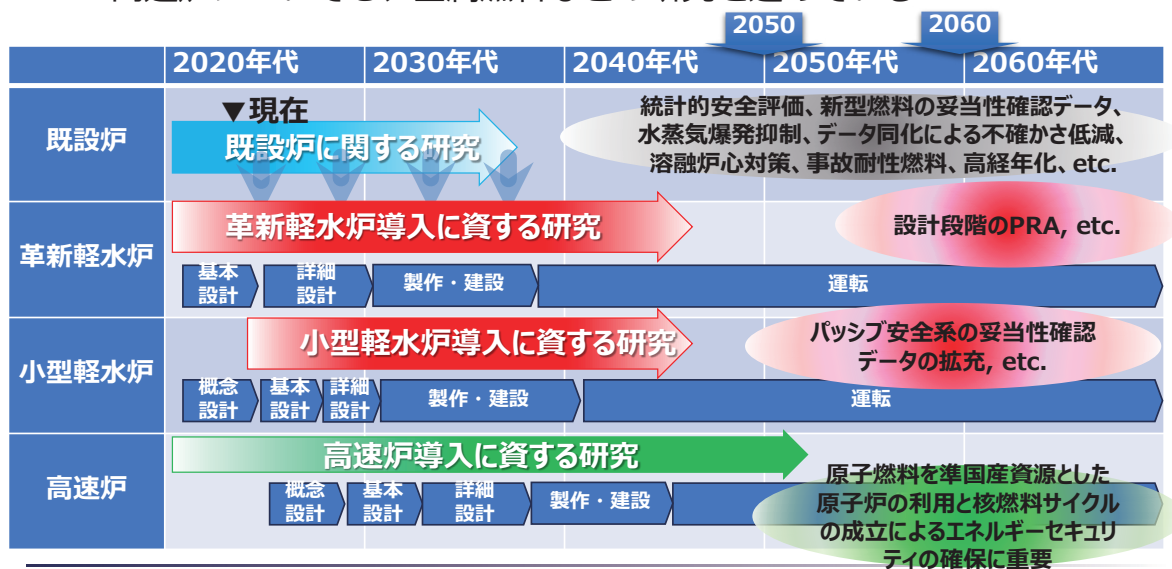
2050

2060

| | 2020年代 | 2030年代 | 2040年代 | 2050年代 | 2060年代 |
|---|---|---|---|---|---|
| 既設炉 | | | | | |
| 革新軽水炉 | | | | | |
| 小型軽水炉 | | | | | |
| 高速炉 | | | | | |

▼現在

既設炉に関する研究

統計的安全評価、新型燃料の妥当性確認データ、水蒸気爆発抑制、データ同化による不確かさ低減、溶融炉心対策、事故耐性燃料、高経年化、etc.

革新軽水炉導入に資する研究

設計段階のPRA, etc.

基本設計

詳細設計

製作・建設

運転

小型軽水炉導入に資する研究

パッシブ安全系の妥当性確認データの拡充, etc.

概念設計

基本設計

詳細設計

製作・建設

運転

高速炉導入に資する研究

概念設計

基本設計

詳細設計

製作・建設

原子燃料を準国産資源とした原子炉の利用と核燃料サイクルの成立によるエネルギーセキュリティの確保に重要